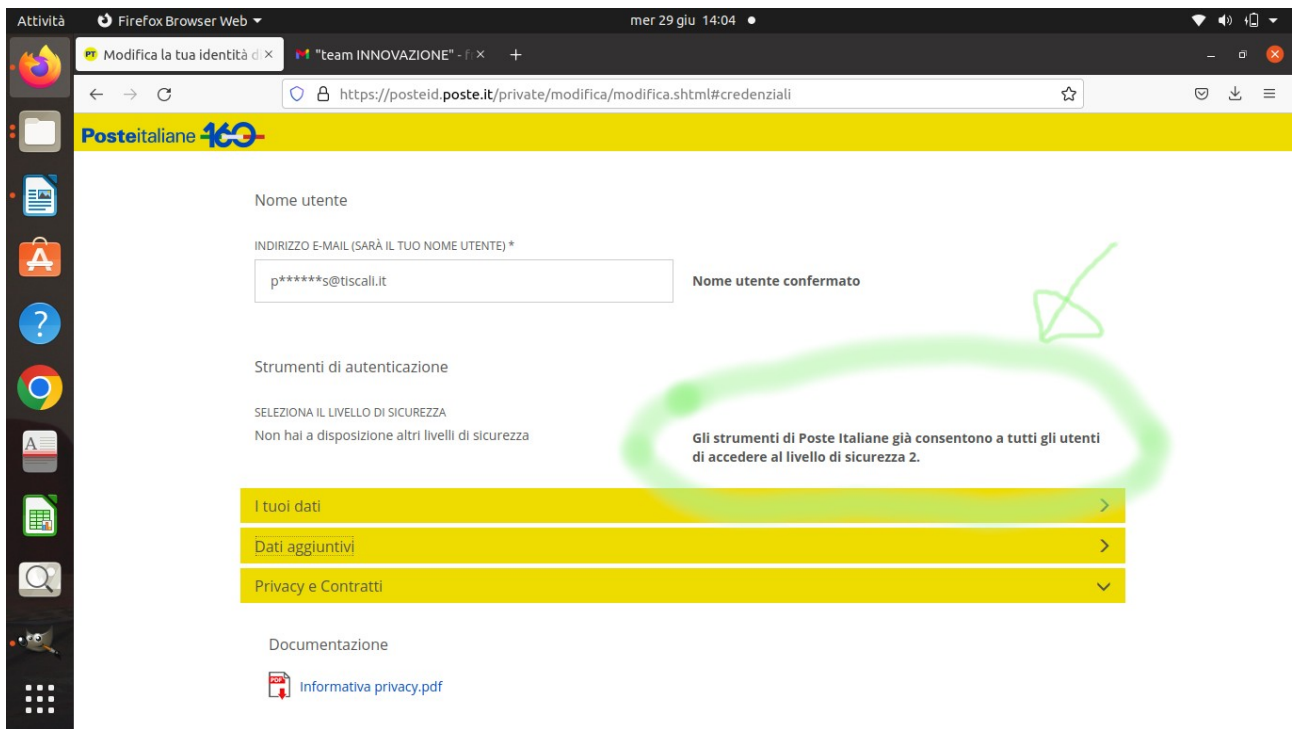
Attività Firefox Browser Web mer 29 giu 14:04

Modifica la tua identità d × "team INNOVAZIONE" - f ×

https://posteid.poste.it/private/modifica/modifica.shtml#credenziali

Posteitaliane 160

Nome utente

INDIRIZZO E-MAIL (SARÀ IL TUO NOME UTENTE) *

p******s@tiscali.it

Nome utente confermato

Strumenti di autenticazione

SELEZIONA IL LIVELLO DI SICUREZZA

Non hai a disposizione altri livelli di sicurezza

Gli strumenti di Poste Italiane già consentono a tutti gli utenti di accedere al livello di sicurezza 2.

I tuoi dati

Dati aggiuntivi

Privacy e Contratti

Documentazione

PDF Informativa privacy.pdf